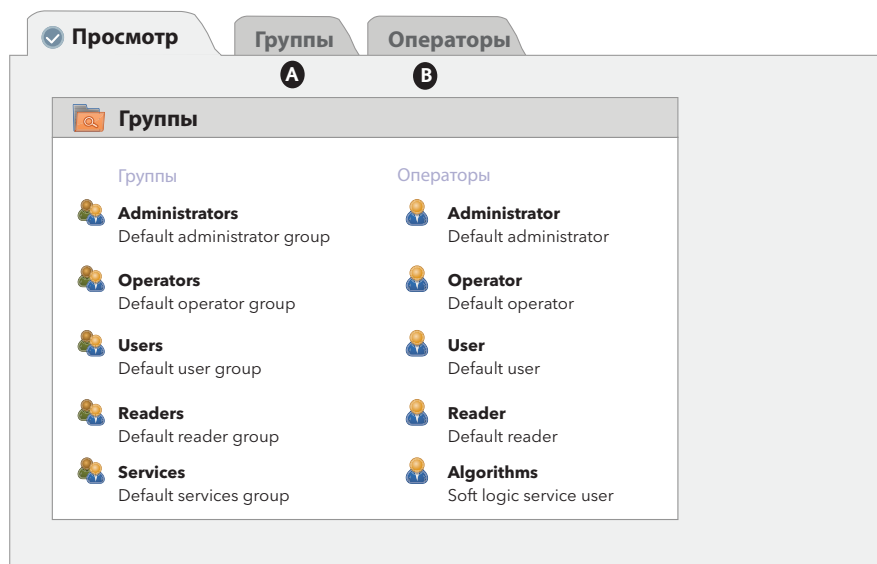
Просмотр

Группы

Операторы

A

B

Группы

Группы

Administrators
Default administrator group

Operators
Default operator group

Users
Default user group

Readers
Default reader group

Services
Default services group

Операторы

Administrator
Default administrator

Operator
Default operator

User
Default user

Reader
Default reader

Algorithms
Soft logic service user